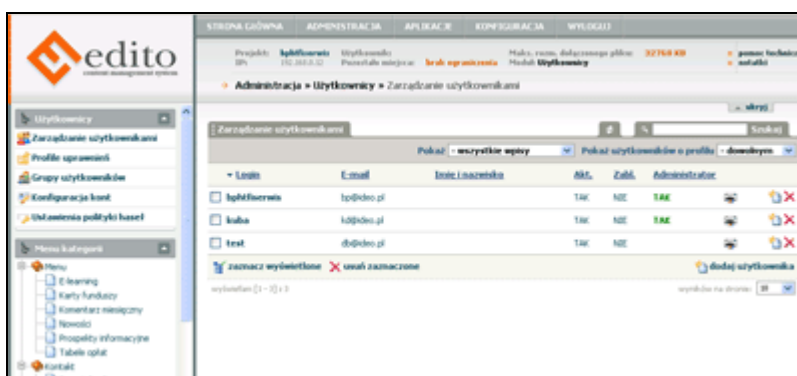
edito
content management system

STRONA GŁÓWNA ADMINISTRACJA APLIKACJE KONFIGURACJA WYLOGUJ

Projekt: bphtfserwis IP: 192.168.0.12 Użytkownik: Pozostało miejsca: brak ograniczenia Maks. rozm. dołączanego pliku: 32768 KB Moduł: Użytkownicy
» pomoc techniczna » notatki

Administracja » Użytkownicy » Zarządzanie użytkownikami

» ukryj

Użytkownicy
Zarządzanie użytkownikami
Profile uprawnień
Grupy użytkowników
Konfiguracja kont
Ustawienia polityki haseł

Menu kategorii
Menu
E-learning
Karty funduszy
Komentarz miesięczny
Nowości
Prospekty informacyjne
Tabele opłat
Kontakt

Zarządzanie użytkownikami
Szukaj

Pokaż: - wszystkie wpisy Pokaż użytkowników o profilu: - dowolnym

| | Login | E-mail | Imię i nazwisko | Akt. | Zabl. | Administrator | | |
|---|---|---|---|---|---|---|---|---|
| ☐ | bphtfserwis | bp@ideo.pl | | TAK | NIE | TAK | | |
| ☐ | kuba | kd@ideo.pl | | TAK | NIE | TAK | | |
| ☐ | test | db@ideo.pl | | TAK | NIE | | | |

zaznacz wyświetlone usuń zaznaczone dodaj użytkownika

wyświetlam [1 - 3] z 3 wyników na stronie: 10